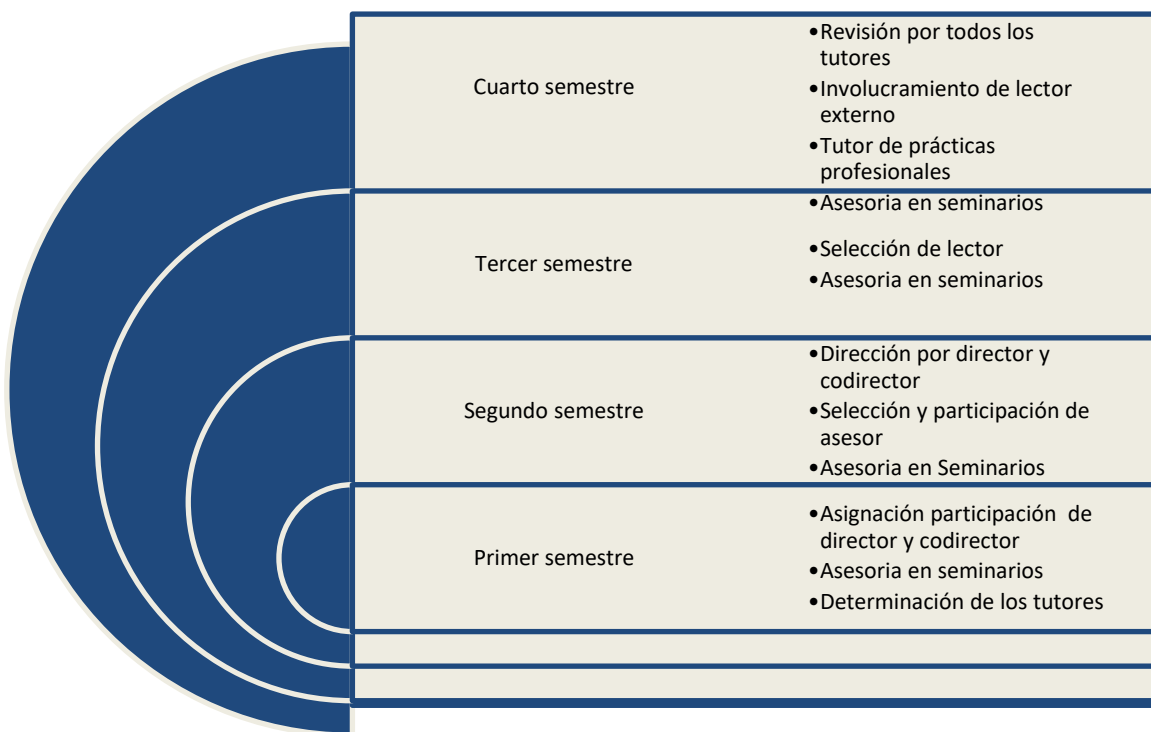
Cuarto semestre

•Revisión por todos los tutores
•Involucramiento de lector externo
•Tutor de prácticas profesionales

Tercer semestre

•Asesoria en seminarios
•Selección de lector
•Asesoria en seminarios

Segundo semestre

•Dirección por director y codirector
•Selección y participación de asesor
•Asesoria en Seminarios

Primer semestre

•Asignación participación de director y codirector
•Asesoria en seminarios
•Determinación de los tutores